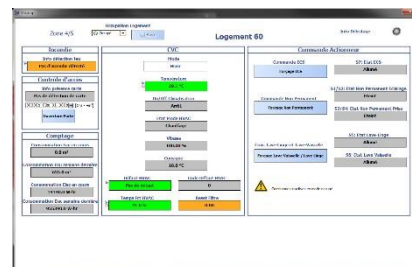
Zone 4/5
Logement 60

Incendie
Info détection feu
Pas d'incendie détecté

Contrôle d'accès
Info présence porte
Pas de détection de porte

Ouverture Porte

Comptage
Consommation Eau en cours
0.0 m³
Consommation Eau moyenne journalière
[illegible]
Consommation Elec en cours
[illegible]
Consommation Elec moyenne journalière
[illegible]

CVC
Mode
Hors
Température
20.0 °C
Débit Ventilation
Arrêt
Etat Vanne Mixte
Chauffage
Vitesse
100.00 %
Consigne
20.0 °C
Défaut Vanne
Pas de défaut
Code défaut Vanne
0
Vanne
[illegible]
Etat Filtre
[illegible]

Commande Allumage
Commande ECS
Voyage ECS
ST: Etat ECS
Allumé
Commande Fers Permanent
Fermer Fers Permanent
Etat Fers Permanent
Allumé
Commande Lave-Vaisselle / Lave-Linge
Fermer Lave-Vaisselle / Lave-Linge
Etat Lave-Linge
Allumé
Etat Lave-Vaisselle
Allumé